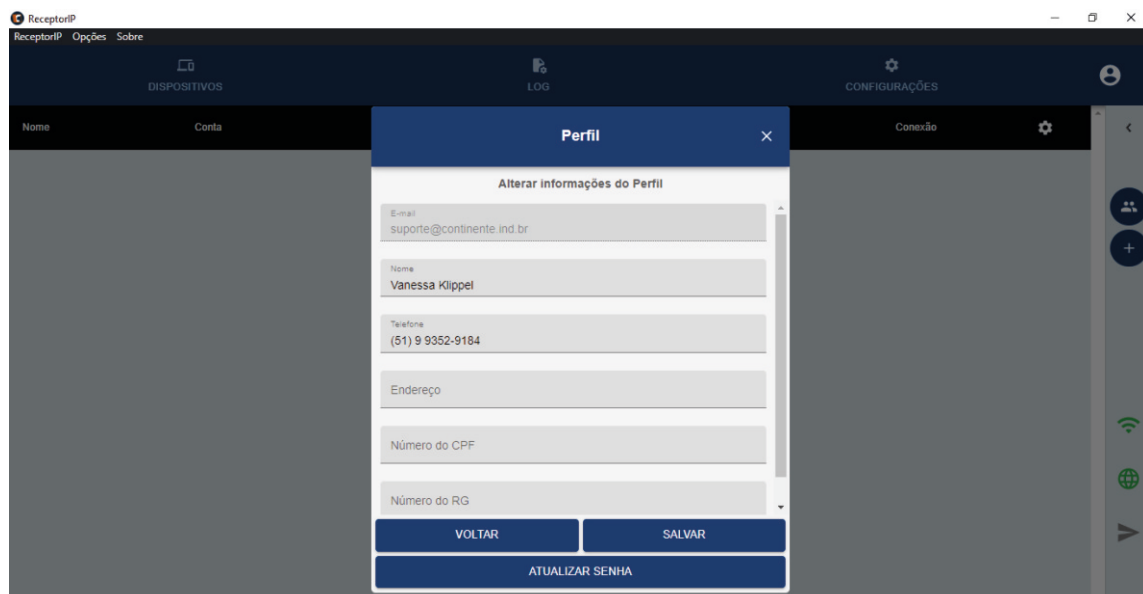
ReceptorIP
ReceptorIP Opções Sobre

DISPOSITIVOS
LOG
CONFIGURAÇÕES

Nome
Conta
Conexão

Perfil
×

Alterar informações do Perfil

E-mail
suporte@continente.ind.br

Nome
Vanessa Klippel

Telefone
(51) 9 9352-9184

Endereço

Número do CPF

Número do RG

VOLTAR
SALVAR
ATUALIZAR SENHA